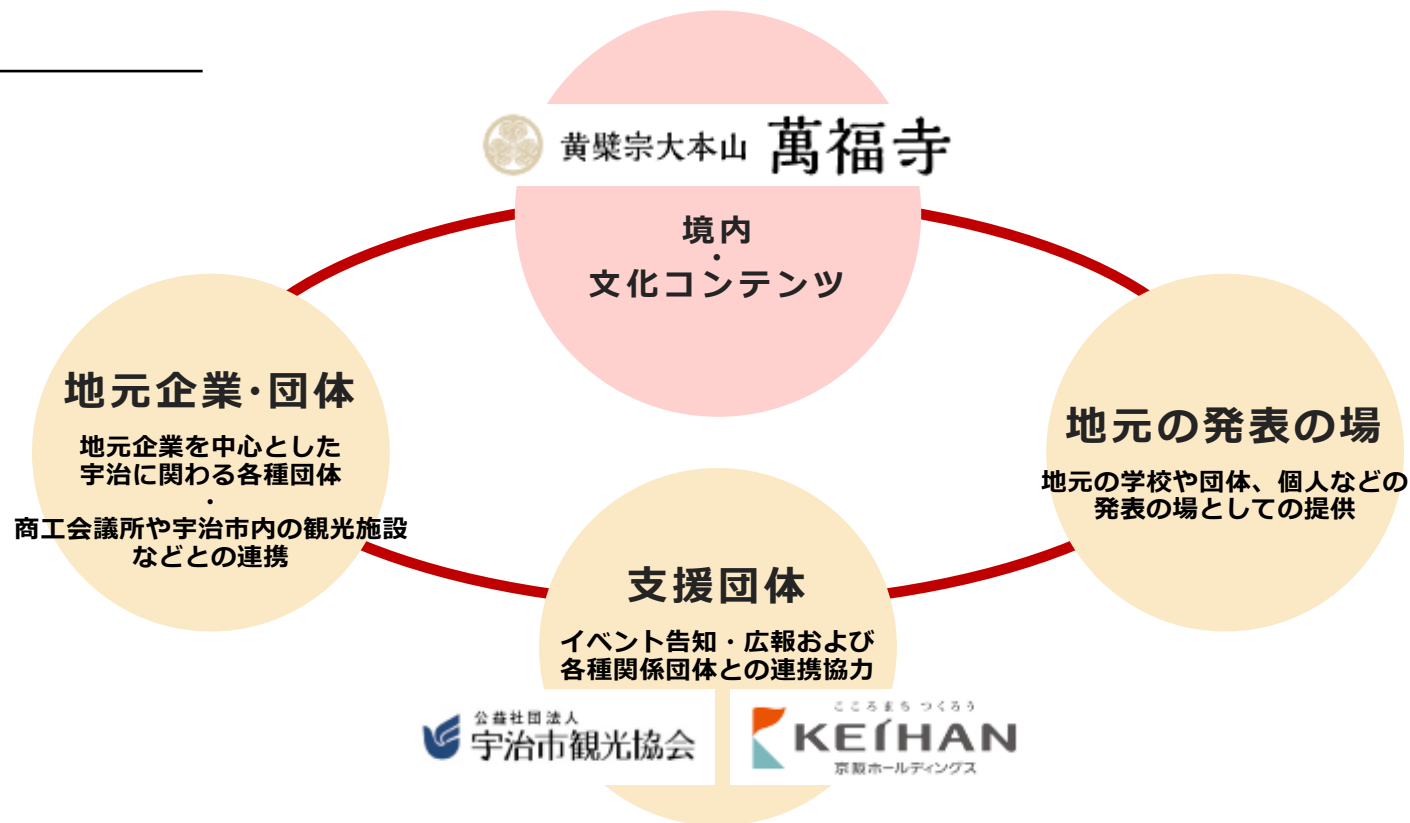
黄檗宗大本山 萬福寺

境内
・
文化コンテンツ

地元企業･団体

地元企業を中心とした
宇治に関わる各種団体
・
商工会議所や宇治市内の観光施設
などとの連携

地元の発表の場

地元の学校や団体、個人などの
発表の場としての提供

支援団体

イベント告知・広報および
各種関係団体との連携協力

公益社団法人
宇治市観光協会

こころまち つくろう
KEIHAN
京阪ホールディングス